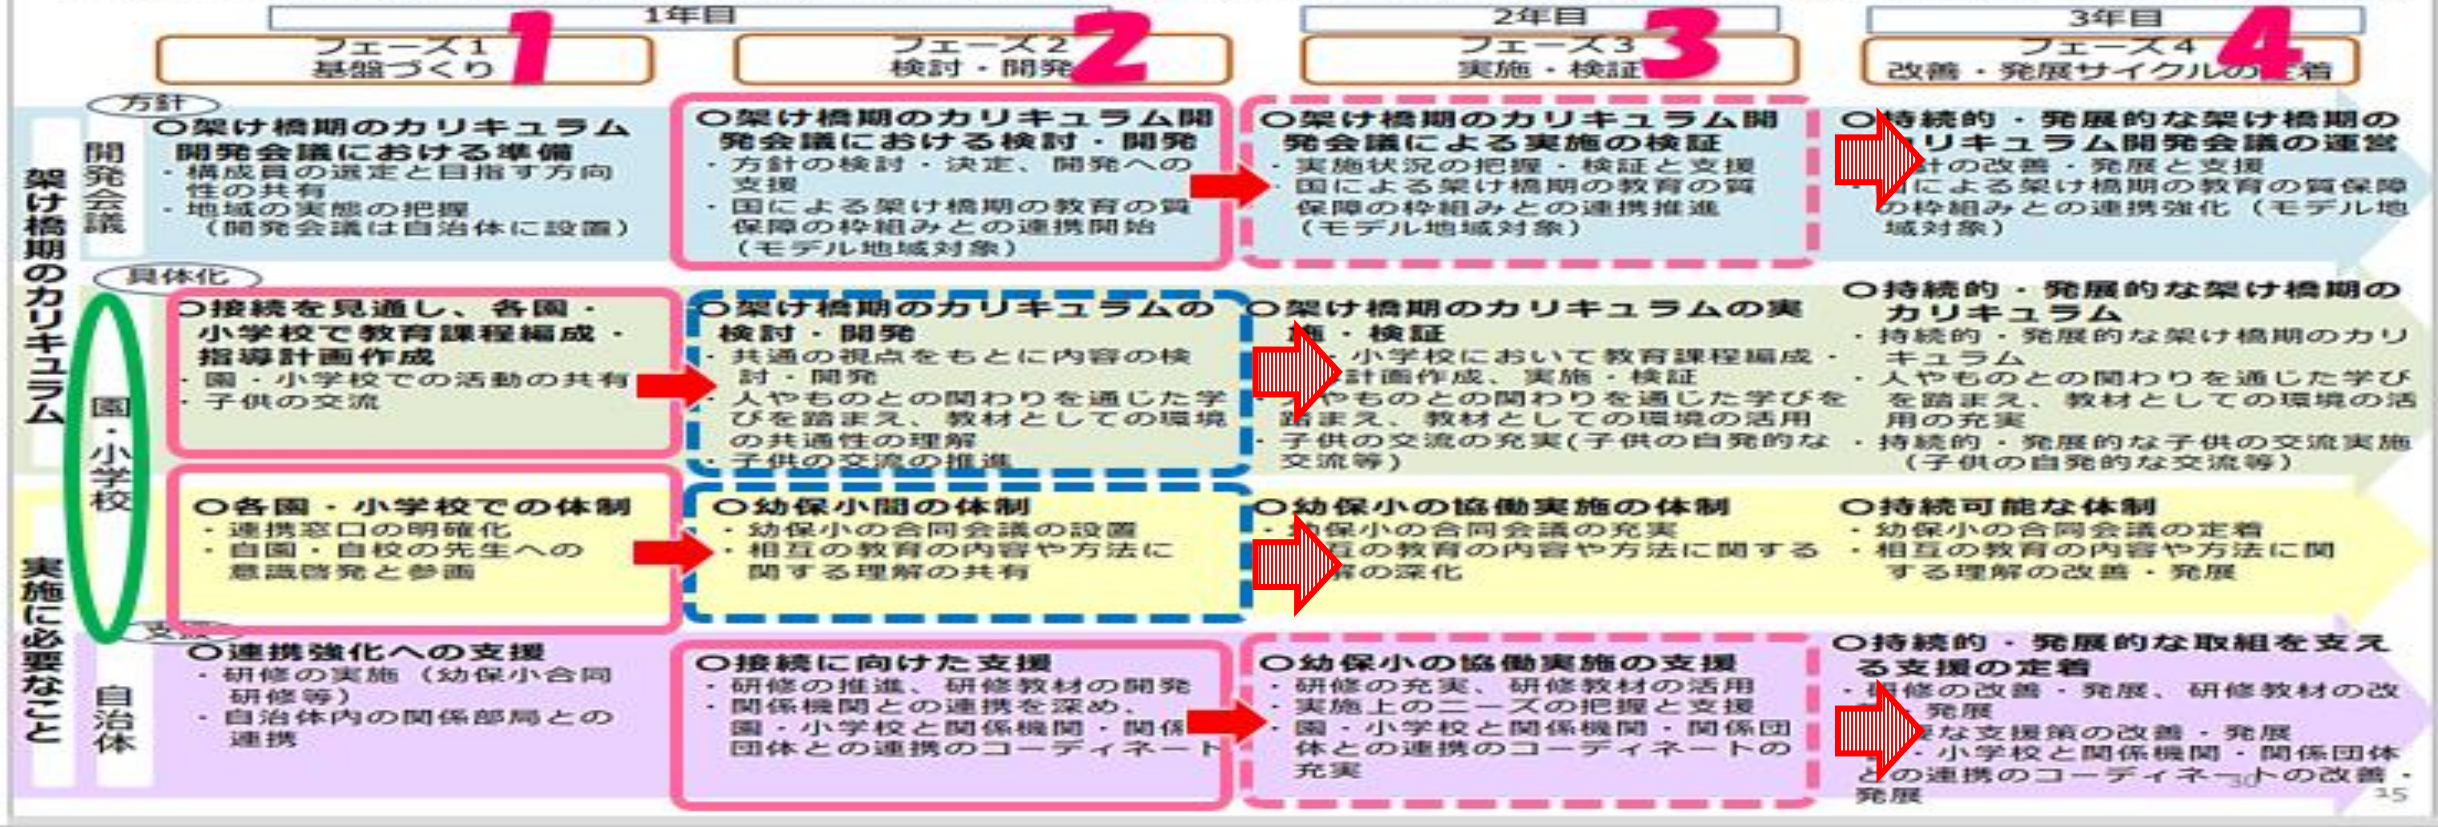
1年目 2年目 3年目

フェーズ1 基盤づくり 1
フェーズ2 検討・開発 2
フェーズ3 実施・検証 3
フェーズ4 改善・発展サイクルの定着 4

架け橋期のカリキュラム

方針

開発会議

○架け橋期のカリキュラム開発会議における準備
・構成員の選定と目指す方向性の共有
・地域の実態の把握
（開発会議は自治体に設置）

○架け橋期のカリキュラム開発会議における検討・開発
・方針の検討・決定、開発への支援
・国による架け橋期の教育の質保障の枠組みとの連携開始（モデル地域対象）

○架け橋期のカリキュラム開発会議による実施の検証
・実施状況の把握・検証と支援
・国による架け橋期の教育の質保障の枠組みとの連携推進（モデル地域対象）

○持続的・発展的な架け橋期のカリキュラム開発会議の運営
・方針の改善・発展と支援
・国による架け橋期の教育の質保障の枠組みとの連携強化（モデル地域対象）

具体化

園・小学校

○接続を見通し、各園・小学校で教育課程編成・指導計画作成
・園・小学校での活動の共有
・子供の交流

○架け橋期のカリキュラムの検討・開発
・共通の視点をもとに内容の検討・開発
・人やものとの関わりを通じた学びを踏まえ、教材としての環境の共通性の理解
・子供の交流の推進

○架け橋期のカリキュラムの実施・検証
・園・小学校において教育課程編成・指導計画作成、実施・検証
・人やものとの関わりを通じた学びを踏まえ、教材としての環境の活用
・子供の交流の充実（子供の自発的な交流等）

○持続的・発展的な架け橋期のカリキュラム
・持続的・発展的な架け橋期のカリキュラム
・人やものとの関わりを通じた学びを踏まえ、教材としての環境の活用の充実
・持続的・発展的な子供の交流実施（子供の自発的な交流等）

実施に必要なこと

○各園・小学校での体制
・連携窓口の明確化
・自園・自校の先生への意識啓発と参画

○幼保小間の体制
・幼保小の合同会議の設置
・相互の教育の内容や方法に関する理解の共有

○幼保小の協働実施の体制
・幼保小の合同会議の充実
・相互の教育の内容や方法に関する理解の深化

○持続可能な体制
・幼保小の合同会議の定着
・相互の教育の内容や方法に関する理解の改善・発展

支援

自治体

○連携強化への支援
・研修の実施（幼保小合同研修等）
・自治体内の関係部局との連携

○接続に向けた支援
・研修の推進、研修教材の開発
・関係機関との連携を深め、園・小学校と関係機関・関係団体との連携のコーディネート

○幼保小の協働実施の支援
・研修の充実、研修教材の活用
・実施上のニーズの把握と支援
・園・小学校と関係機関・関係団体との連携のコーディネートの充実

○持続的・発展的な取組を支える支援の定着
・研修の改善・発展、研修教材の改善・発展
・新たな支援策の改善・発展
・園・小学校と関係機関・関係団体との連携のコーディネートの改善・発展

30
15